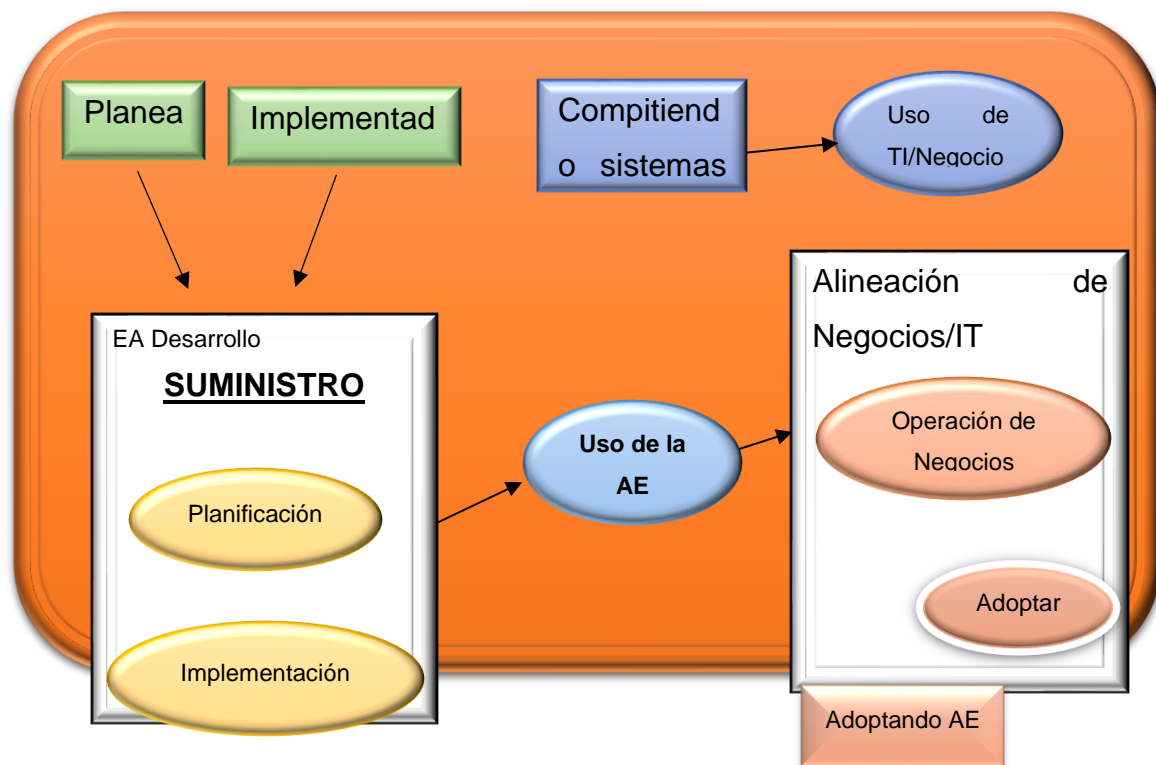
Planea

Implementad

Compitiendo sistemas

Uso de TI/Negocio

EA Desarrollo

SUMINISTRO

Planificación

Implementación

Uso de la AE

Alineación de Negocios/IT

Operación de Negocios

Adoptar

Adoptando AE